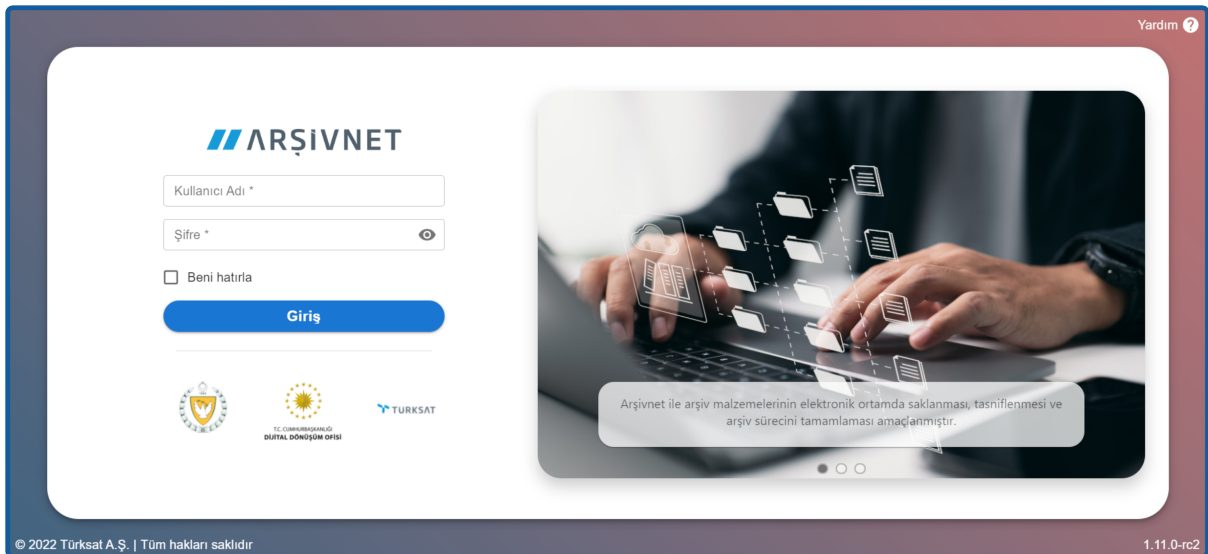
Yardım ?

ARŞİVNET

Kullanıcı Adı *

Şifre *

Beni hatırla

Giriş

T.C. CUMHURBAŞKANLIĞI
DİJİTAL DÖNÜŞÜM OFİSİ

TÜRKSAT

Arşivnet ile arşiv malzemelerinin elektronik ortamda saklanması, tasniflenmesi ve arşiv sürecini tamamlaması amaçlanmıştır.

© 2022 Türksat A.Ş. | Tüm hakları saklıdır

1.11.0-rc2